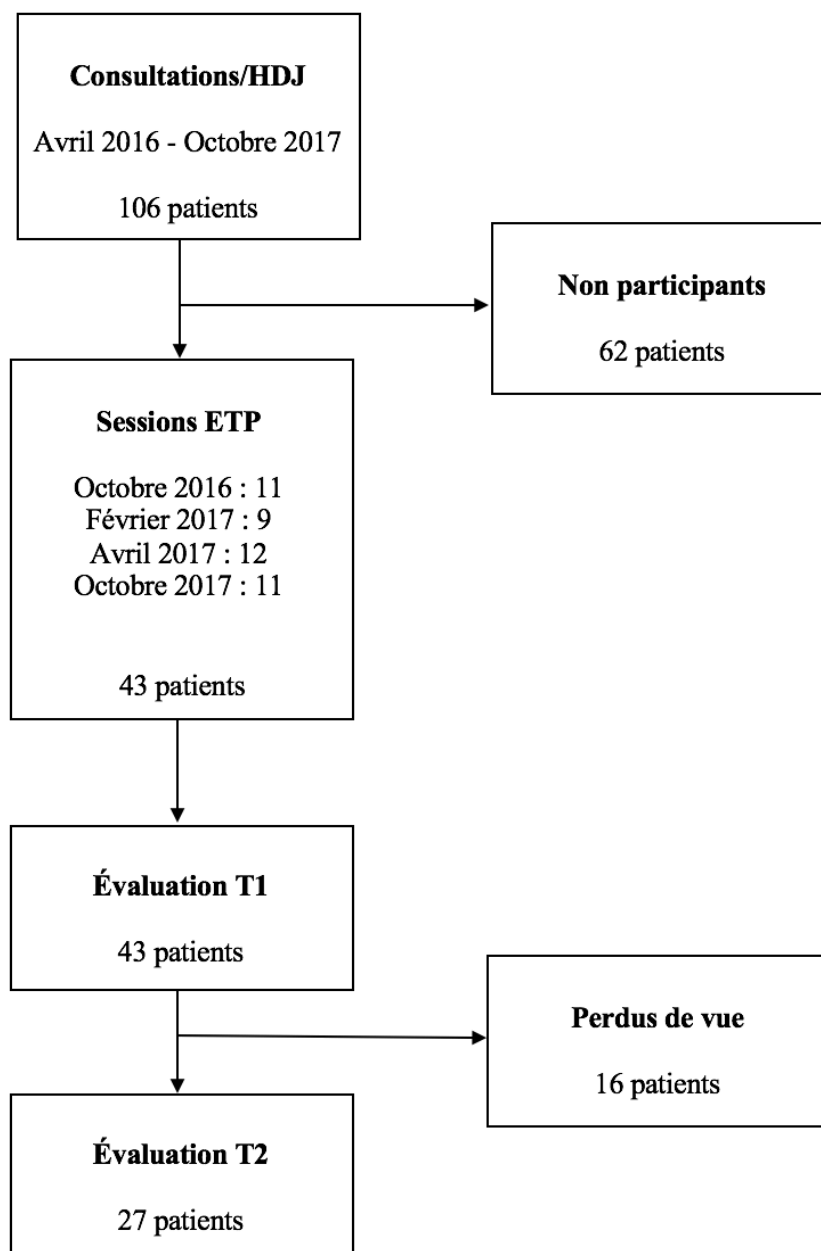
**Consultations/HDJ**

Avril 2016 - Octobre 2017

106 patients

**Non participants**

62 patients

**Sessions ETP**

Octobre 2016 : 11
Février 2017 : 9
Avril 2017 : 12
Octobre 2017 : 11

43 patients

**Évaluation T1**

43 patients

**Perdus de vue**

16 patients

**Évaluation T2**

27 patients